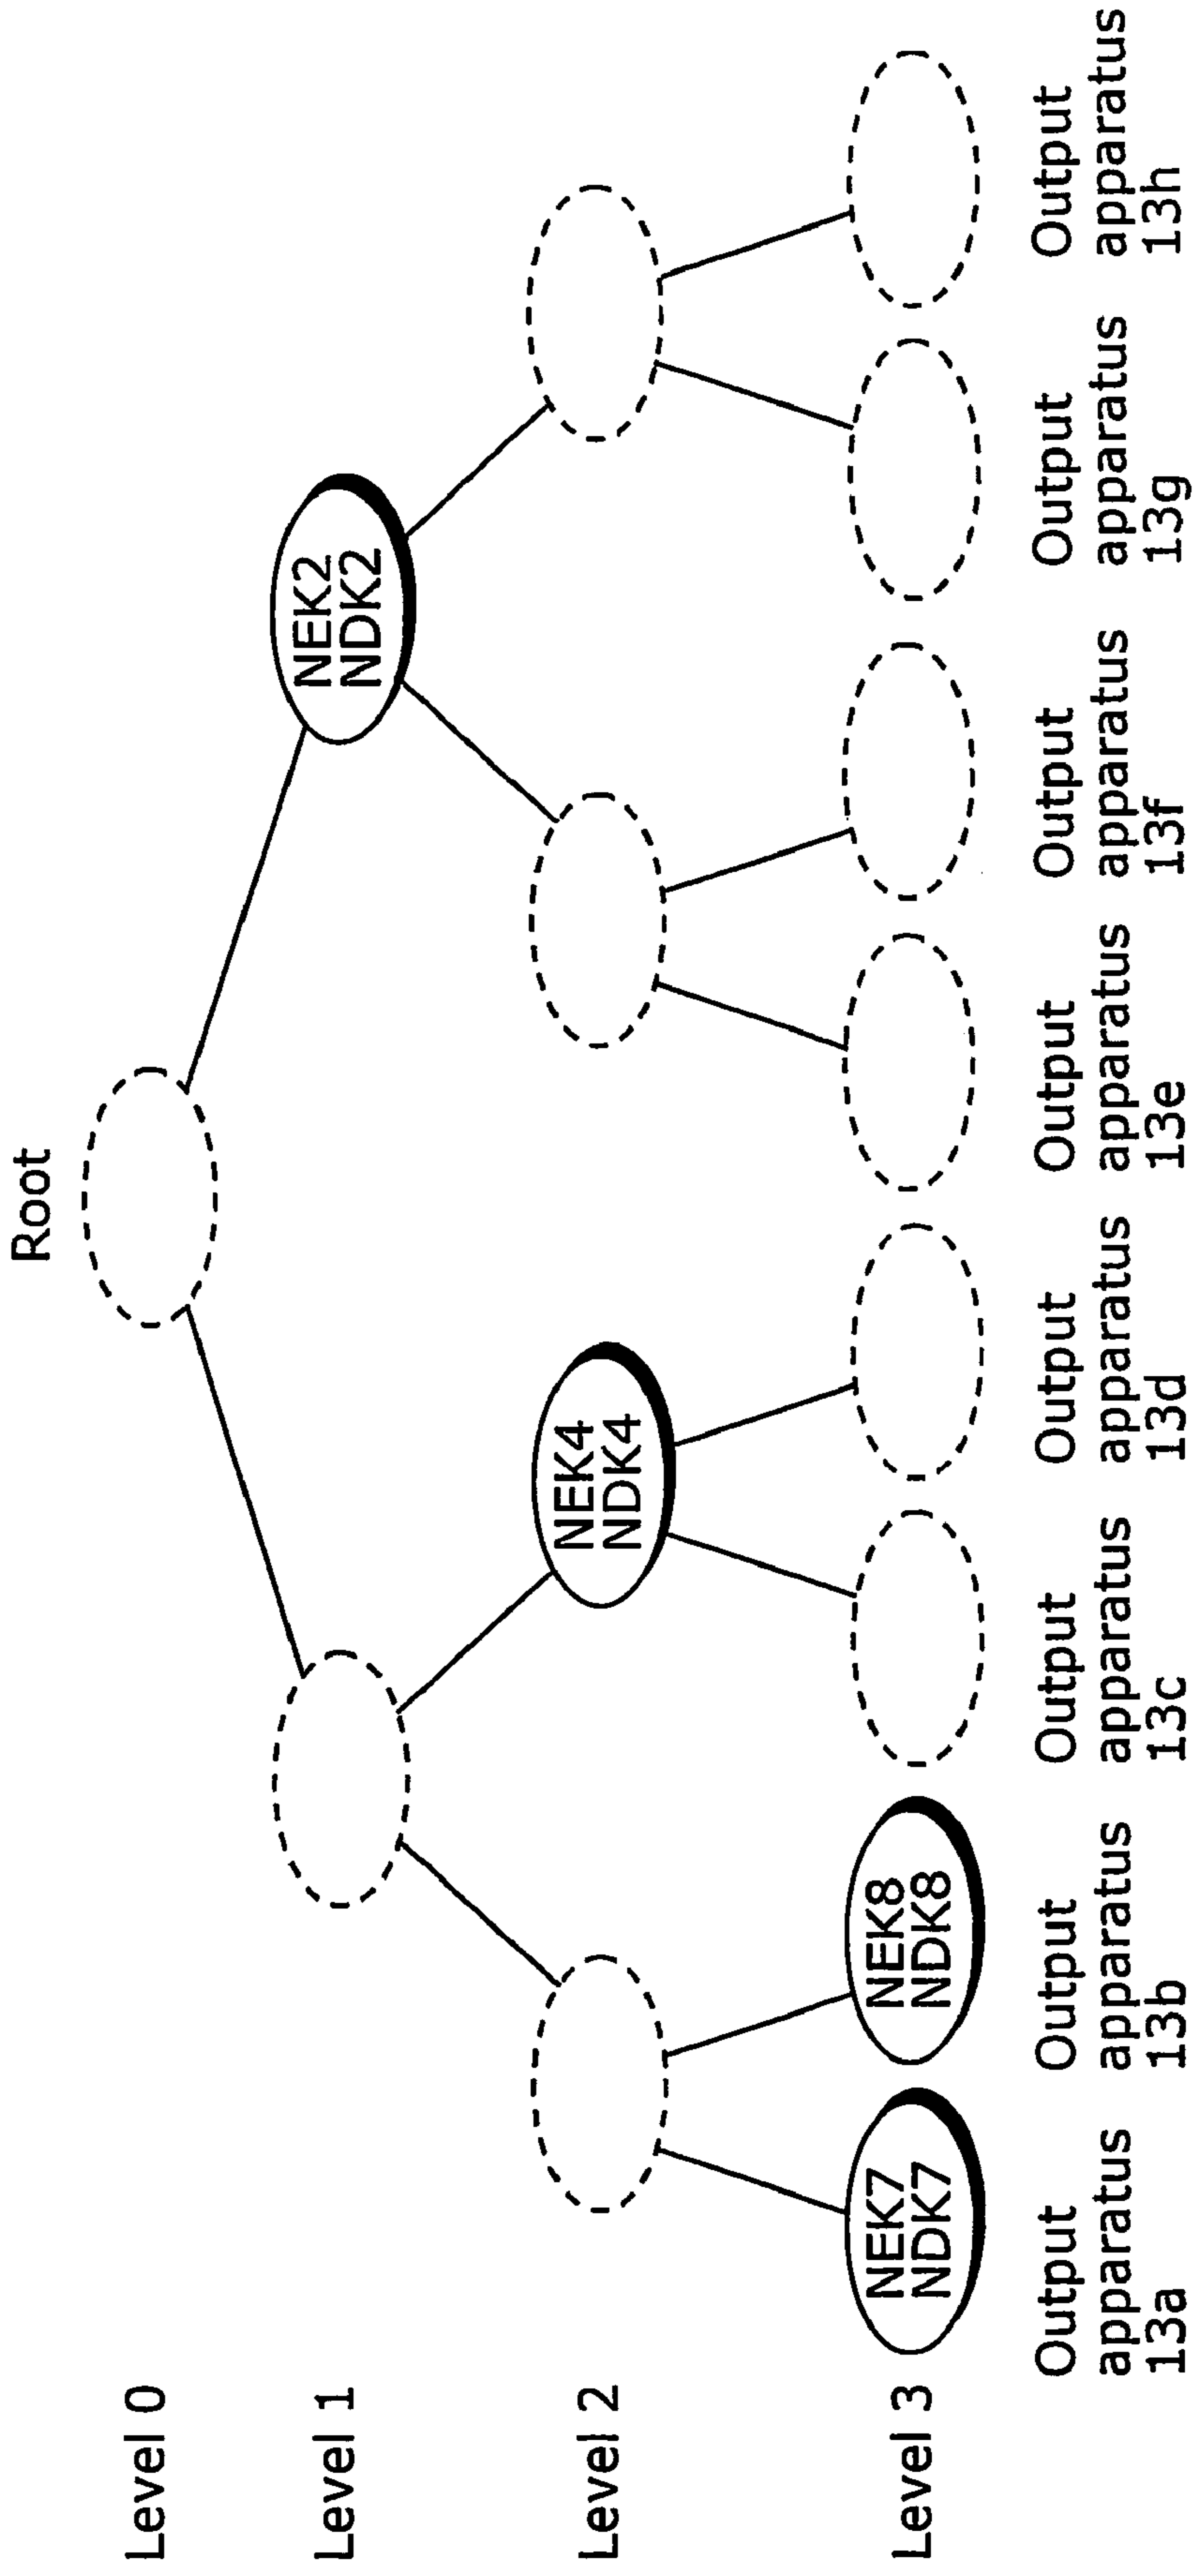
Root

Level 0

Level 1

NEK2
NDK2

Level 2

NEK4
NDK4

Level 3

NEK7
NDK7

NEK8
NDK8

Output apparatus 13a

Output apparatus 13b

Output apparatus 13c

Output apparatus 13d

Output apparatus 13e

Output apparatus 13f

Output apparatus 13g

Output apparatus 13h